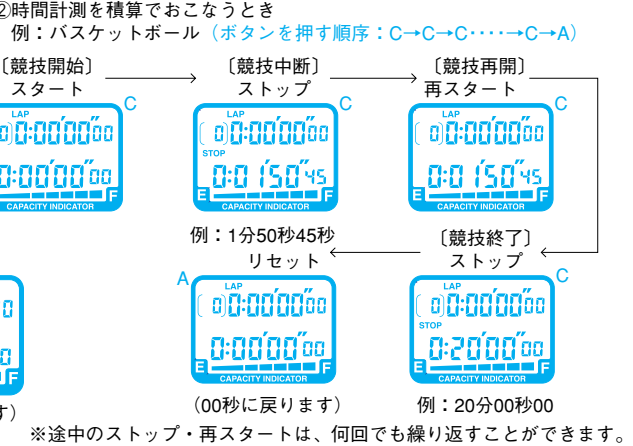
②時間計測を積算でおこなうとき
例：バスケットボール（ボタンを押す順序：C→C→C・・・・→C→A）

〔競技開始〕
スタート
C
LAP
0:00'00"00
0:00'00"00
E F
CAPACITY INDICATOR

〔競技中断〕
ストップ
C
LAP
0:00'00"00
STOP
0:01'50"45
E F
CAPACITY INDICATOR

〔競技再開〕
再スタート
C
LAP
0:00'00"00
0:01'50"45
E F
CAPACITY INDICATOR

例：1分50秒45秒
リセット
A
LAP
0:00'00"00
0:00'00"00
E F
CAPACITY INDICATOR
（00秒に戻ります）

〔競技終了〕
ストップ
C
LAP
0:00'00"00
STOP
0:20'00"00
E F
CAPACITY INDICATOR
例：20分00秒00

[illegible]
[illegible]す）

※途中のストップ・再スタートは、何回でも繰り返すことができます。